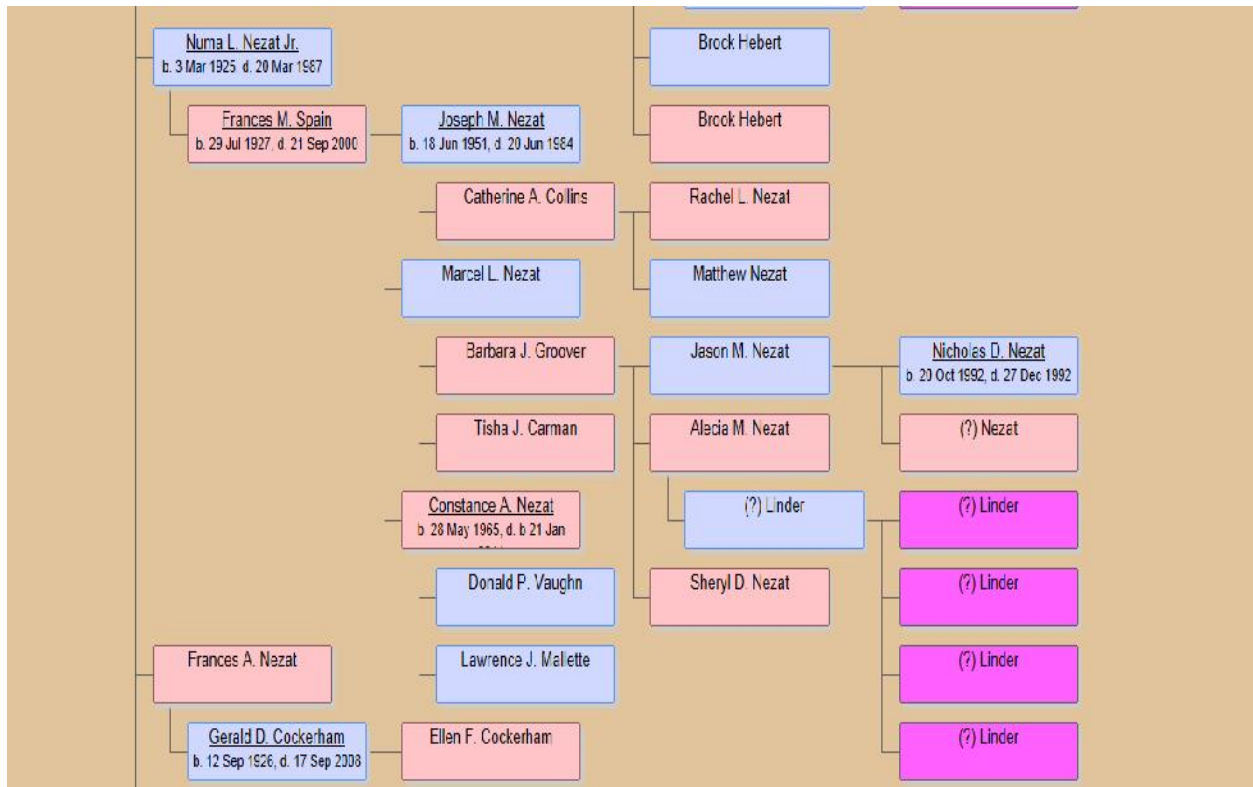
Numa L. Nezat Jr.
b. 3 Mar 1925, d. 20 Mar 1987

Brock Hebert

Frances M. Spain
b. 29 Jul 1927, d. 21 Sep 2000

Joseph M. Nezat
b. 18 Jun 1951, d. 20 Jun 1984

Brock Hebert

Catherine A. Collins

Rachel L. Nezat

Marcel L. Nezat

Matthew Nezat

Barbara J. Groover

Jason M. Nezat

Nicholas D. Nezat
b. 20 Oct 1992, d. 27 Dec 1992

Tisha J. Carman

Alecia M. Nezat

(?) Nezat

Constance A. Nezat
b. 28 May 1965, d. b 21 Jan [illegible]

(?) Linder

(?) Linder

Donald P. Vaughn

Sheryl D. Nezat

(?) Linder

Frances A. Nezat

Lawrence J. Mallette

(?) Linder

Gerald D. Cockerham
b. 12 Sep 1926, d. 17 Sep 2008

Ellen F. Cockerham

(?) Linder